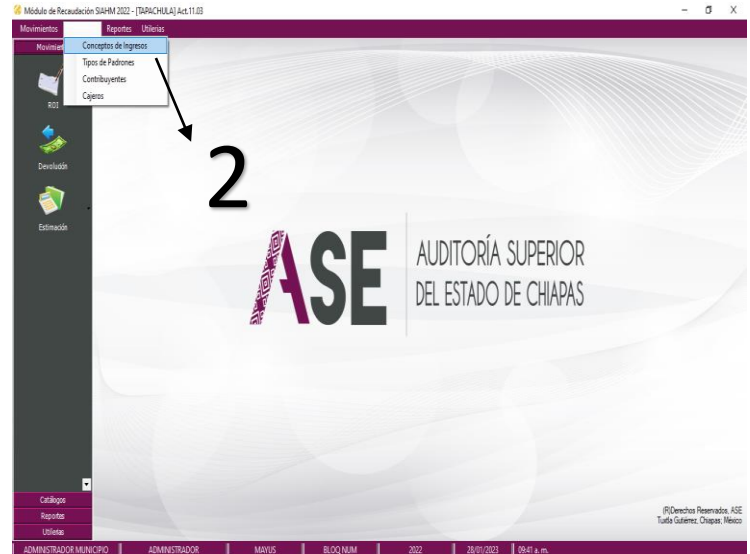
Módulo de Recaudación SIAHM 2022 - [TAPACHULA] Act.11.03

Movimientos Reportes Utilerías

Movimient

Conceptos de Ingresos
Tipos de Padrones
Contribuyentes
Cajeros

R01

Devolución

Estimación

2

ASE AUDITORÍA SUPERIOR DEL ESTADO DE CHIAPAS

Catálogos
Reportes
Utilerías

(R)Derechos Reservados, ASE
Tuxtla Gutiérrez, Chiapas; México

ADMINISTRADOR MUNICIPIO | ADMINISTRADOR | MAYUS | BLOQ NUM | 2022 | 28/01/2023 | 09:41 a. m.